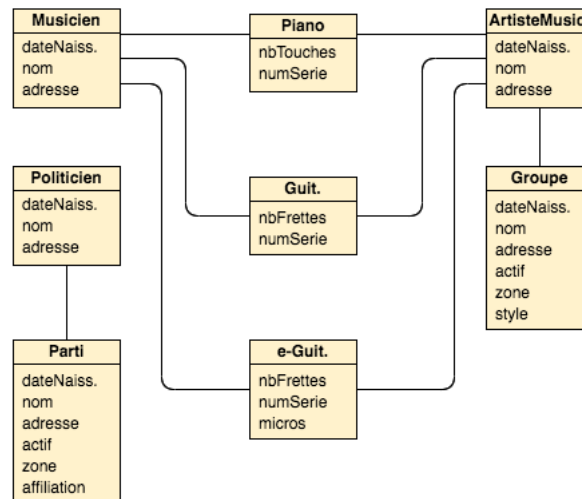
Musicien
dateNaiss.
nom
adresse

Piano
nbTouches
numSerie

ArtisteMusic
dateNaiss.
nom
adresse

Politicien
dateNaiss.
nom
adresse

Guit.
nbFrettes
numSerie

Groupe
dateNaiss.
nom
adresse
actif
zone
style

Parti
dateNaiss.
nom
adresse
actif
zone
affiliation

e-Guit.
nbFrettes
numSerie
micros